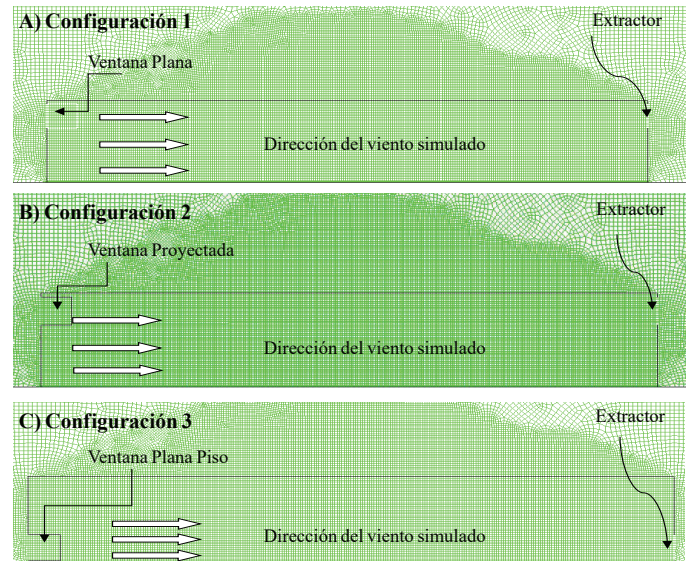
A) Configuración 1

Extractor

Ventana Plana

Dirección del viento simulado

B) Configuración 2

Extractor

Ventana Proyectada

Dirección del viento simulado

C) Configuración 3

Extractor

Ventana Plana Piso

Dirección del viento simulado